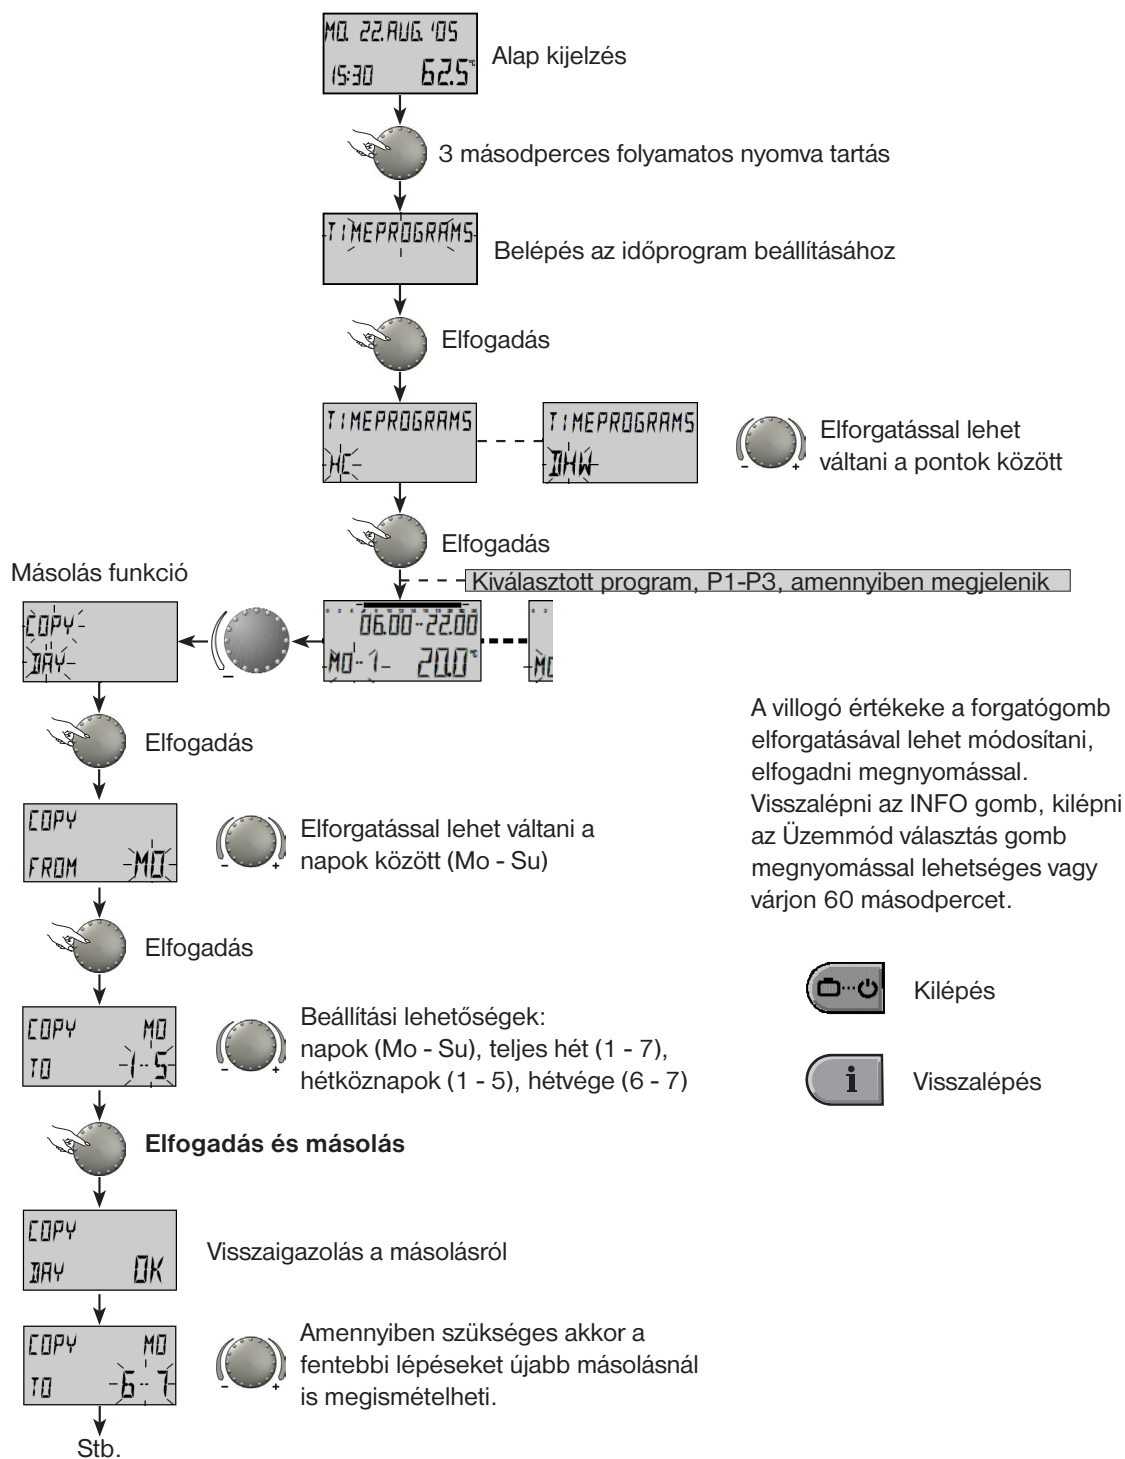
MO. 22.AUG. '05
15:30 62.5°

Alap kijelzés

3 másodperces folyamatos nyomva tartás

TIMEPROGRAMS

Belépés az időprogram beállításához

Elfogadás

TIMEPROGRAMS
HC

TIMEPROGRAMS
DHW

Elforgatással lehet váltani a pontok között

Elfogadás

Másolás funkció

Kiválasztott program, P1-P3, amennyiben megjelenik

COPY
DAY

06.00-22.00
MO 1 20.0°

MO

Elfogadás

A villogó értékeke a forgatógomb elforgatásával lehet módosítani, elfogadni megnyomással. Visszalépni az INFO gomb, kilépni az Üzemmód választás gomb megnyomással lehetséges vagy várjon 60 másodpercet.

COPY
FROM MO

Elforgatással lehet váltani a napok között (Mo - Su)

Elfogadás

Kilépés

COPY MO
TO 1-5

Beállítási lehetőségek:
napok (Mo - Su), teljes hét (1 - 7), hétköznapok (1 - 5), hétvége (6 - 7)

i

Visszalépés

Elfogadás és másolás

COPY
DAY OK

Visszaigazolás a másolásról

COPY MO
TO 6-7

Amennyiben szükséges akkor a fentebbi lépéseket újabb másolásnál is megismételheti.

Stb.